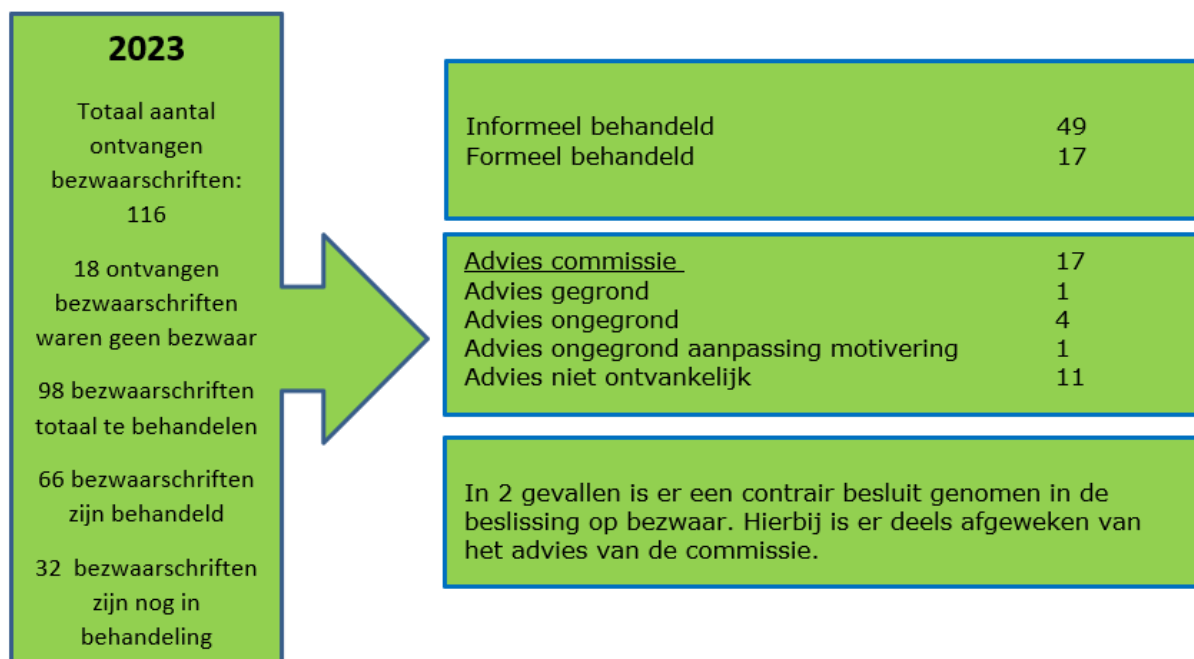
2023

Totaal aantal ontvangen bezwaarschriften: 116

18 ontvangen bezwaarschriften waren geen bezwaar

98 bezwaarschriften totaal te behandelen

66 bezwaarschriften zijn behandeld

32 bezwaarschriften zijn nog in behandeling

Informeel behandeld 49
Formeel behandeld 17

Advies commissie 17
Advies gegrond 1
Advies ongegrond 4
Advies ongegrond aanpassing motivering 1
Advies niet ontvankelijk 11

In 2 gevallen is er een contrair besluit genomen in de beslissing op bezwaar. Hierbij is er deels afgeweken van het advies van de commissie.